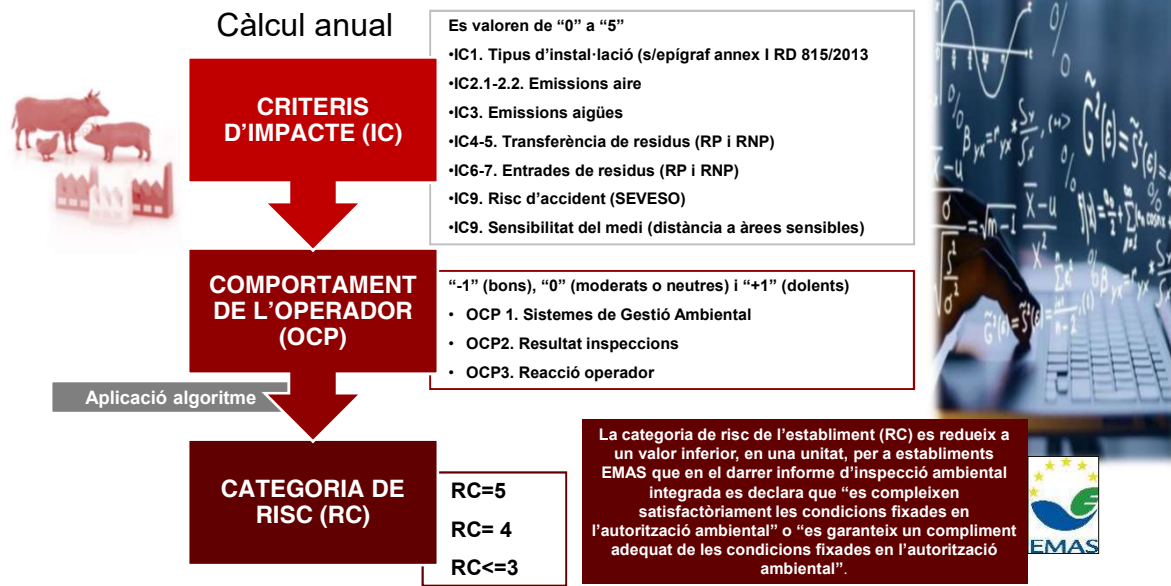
Càlcul anual

CRITERIS D'IMPACTE (IC)

Es valoren de "0" a "5"
•IC1. Tipus d'instal·lació (s/epígraf annex I RD 815/2013
•IC2.1-2.2. Emissions aire
•IC3. Emissions aigües
•IC4-5. Transferència de residus (RP i RNP)
•IC6-7. Entrades de residus (RP i RNP)
•IC9. Risc d'accident (SEVESO)
•IC9. Sensibilitat del medi (distància a àrees sensibles)

COMPORTAMENT DE L'OPERADOR (OCP)

"-1" (bons), "0" (moderats o neutres) i "+1" (dolents)
• OCP 1. Sistemes de Gestió Ambiental
• OCP2. Resultat inspeccions
• OCP3. Reacció operador

Aplicació algoritme

CATEGORIA DE RISC (RC)

RC=5
RC= 4
RC<=3

La categoria de risc de l'establiment (RC) es redueix a un valor inferior, en una unitat, per a establiments EMAS que en el darrer informe d'inspecció ambiental integrada es declara que "es compleixen satisfactòriament les condicions fixades en l'autorització ambiental" o "es garanteix un compliment adequat de les condicions fixades en l'autorització ambiental".

EMAS